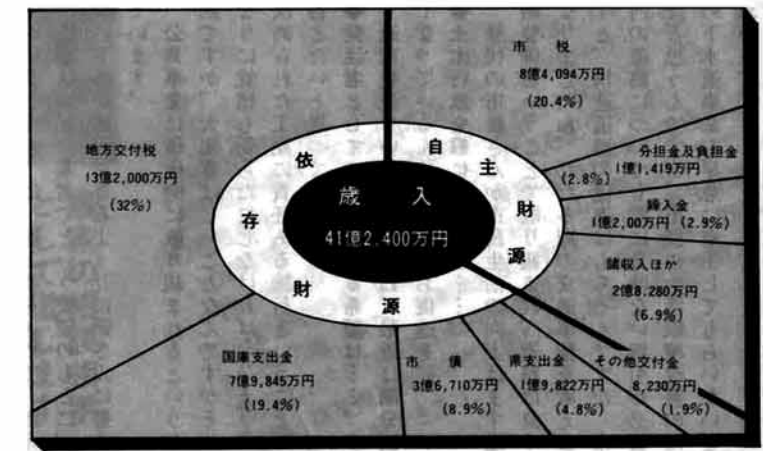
歳　入
41億2,400万円

自主財源
依存財源

市　税
8億4,094万円
(20.4%)

分担金及負担金
1億1,419万円
(2.8%)

繰入金
1億2,00万円 (2.9%)

諸収入ほか
2億8,280万円
(6.9%)

その他交付金
8,230万円
(1.9%)

県支出金
1億9,822万円
(4.8%)

市　債
3億6,710万円
(8.9%)

国庫支出金
7億9,845万円
(19.4%)

地方交付税
13億2,000万円
(32%)